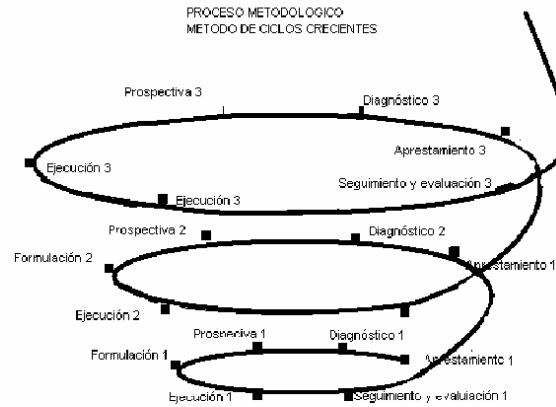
PROCESO METODOLOGICO
METODO DE CICLOS CRECIENTES

Prospectiva 3
Diagnóstico 3
Ejecución 3
Apresta­miento 3
Ejecución 3
Seguimiento y evaluación 3
Prospectiva 2
Diagnóstico 2
Formulación 2
Aprestamiento 1
Ejecución 2
Prospectiva 1
Diagnóstico 1
Formulación 1
Aprestamiento 1
Ejecución 1
Seguimiento y evaluación 1